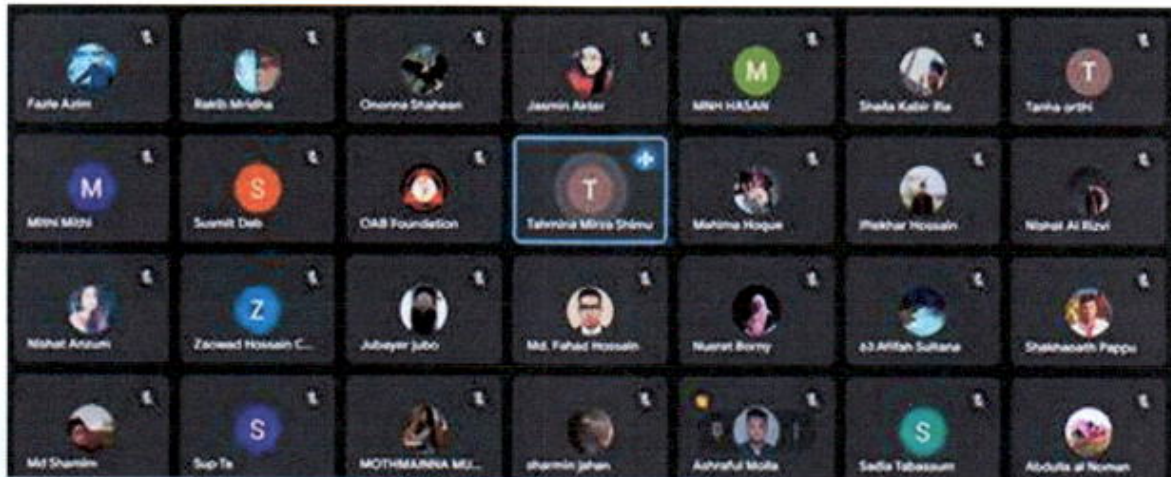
Fazle Azim
Rakib Mridha
Ononna Shaheen
Jasmin Akter
M
MNH HASAN
Shaila Kabir Ria
T
Tanha orthi

M
Mithi Mithi
S
Susmit Deb
OAB Foundation
T
Tahmina Mirza Shimu
Mahima Hoque
Iftekhar Hossain
Nishat Al Rizvi

Nishat Anzum
Z
Zaowad Hossain C...
Jubayer jubo
Md. Fahad Hossain
Nusrat Bormy
63 Afifah Sultana
Shakhaoath Pappu

Md Shamim
S
Sup Te
MOTHMAINNA MU...
sharmin jahan
Ashraful Molla
S
Sadia Tabassum
Abdulla al Noman